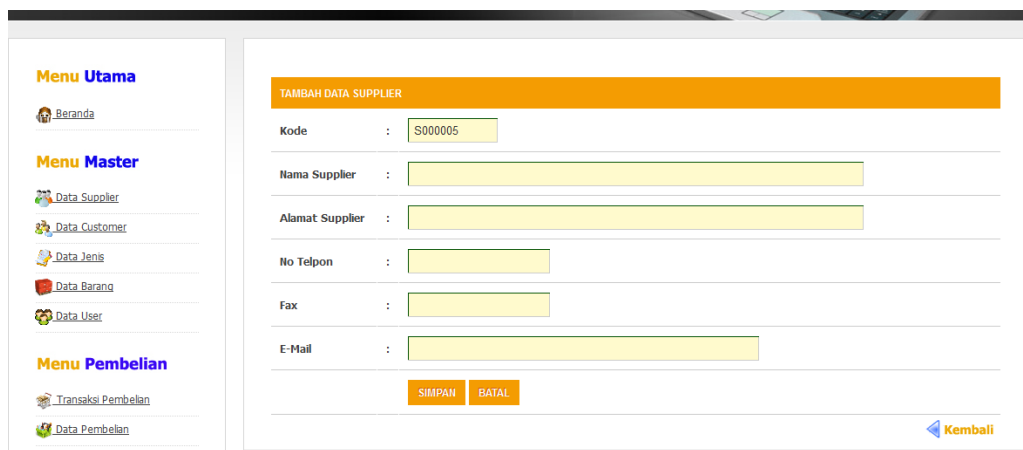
Menu Utama

Beranda

Menu Master

Data Supplier

Data Customer

Data Jenis

Data Barang

Data User

Menu Pembelian

Transaksi Pembelian

Data Pembelian

TAMBAH DATA SUPPLIER

| | | |
|---|---|---|
| Kode | : | S000005 |
| Nama Supplier | : | |
| Alamat Supplier | : | |
| No Telpon | : | |
| Fax | : | |
| E-Mail | : | |

SIMPAN BATAL

Kembali